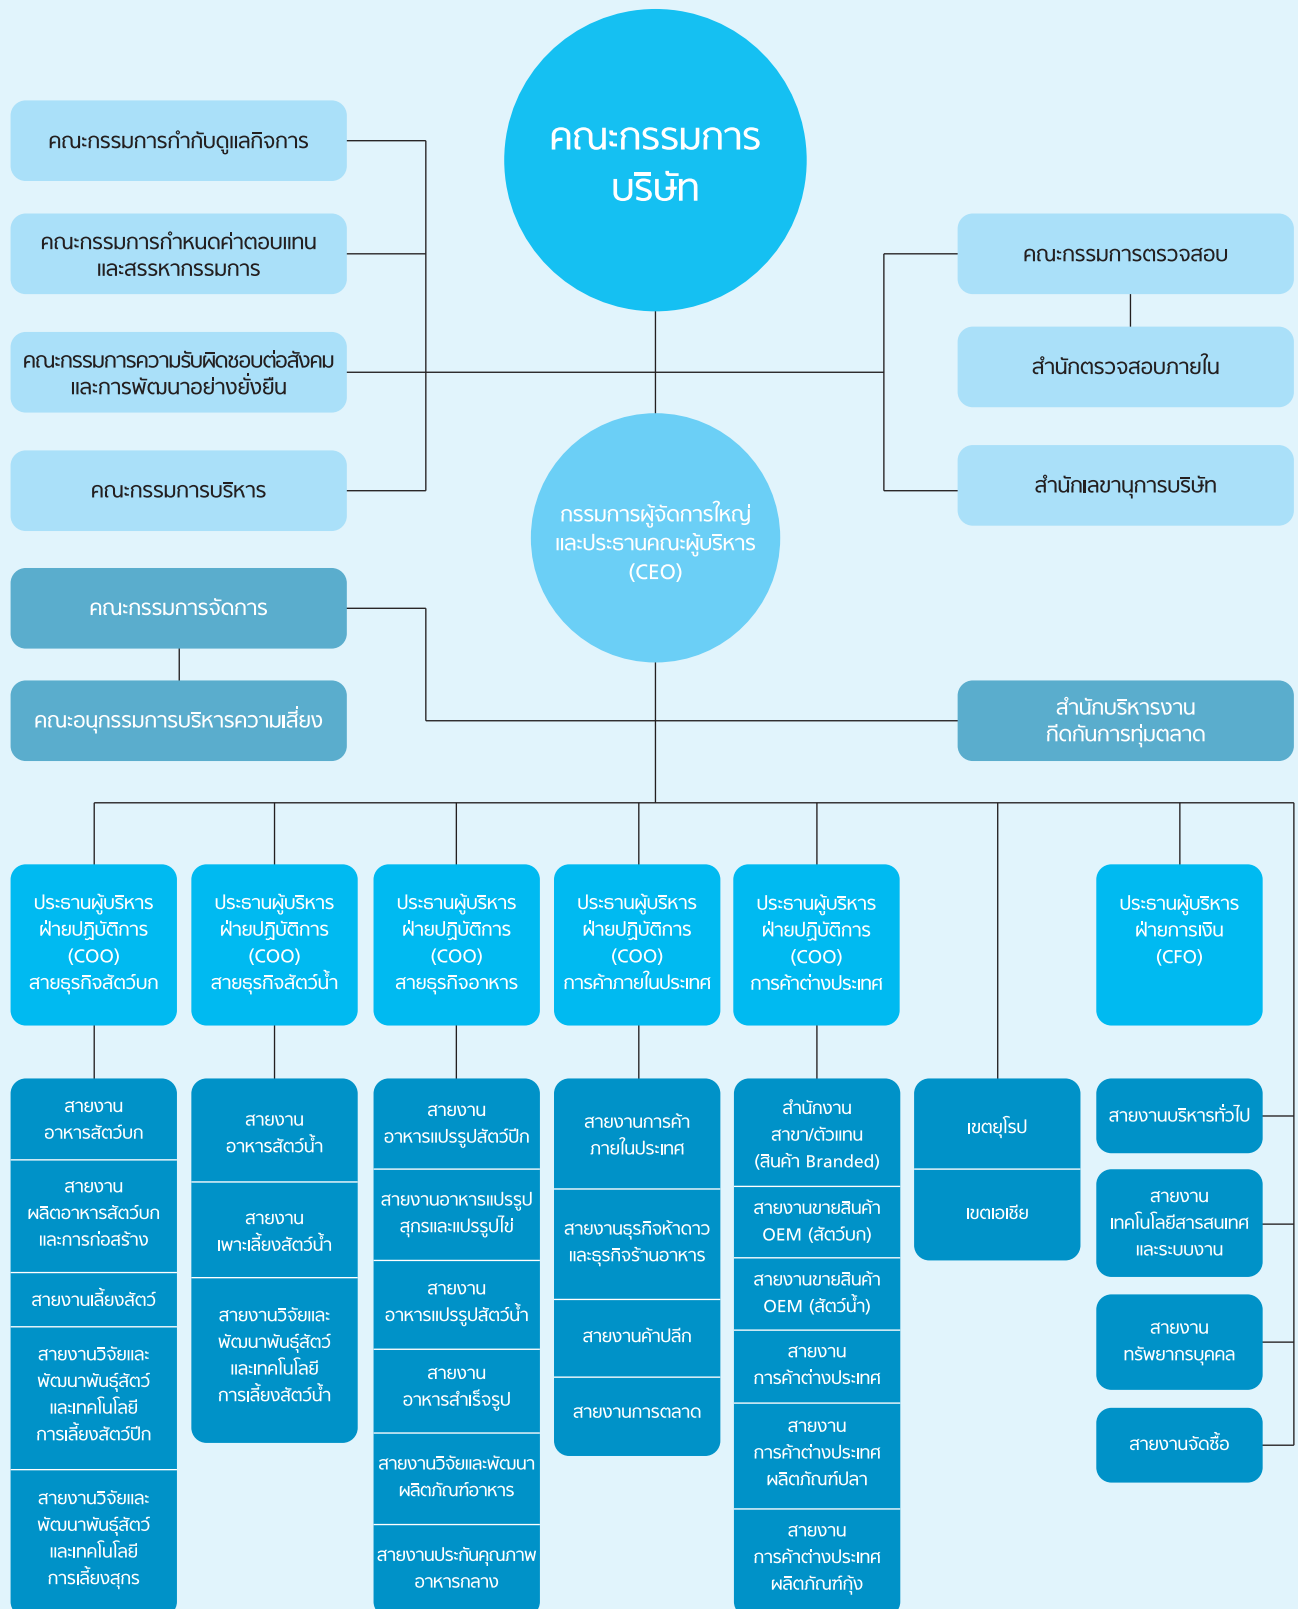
คณะกรรมการ บริษัท

คณะกรรมการกำกับดูแลกิจการ

คณะกรรมการกำหนดค่าตอบแทน และสรรหากรรมการ

คณะกรรมการความรับผิดชอบต่อสังคม และการพัฒนาอย่างยั่งยืน

คณะกรรมการบริหาร

คณะกรรมการตรวจสอบ

สำนักตรวจสอบภายใน

สำนักเลขานุการบริษัท

กรรมการผู้จัดการใหญ่ และประธานคณะผู้บริหาร (CEO)

คณะกรรมการจัดการ

คณะอนุกรรมการบริหารความเสี่ยง

สำนักบริหารงาน กีดกันการทุ่มตลาด

ประธานผู้บริหาร ฝ่ายปฏิบัติการ (COO) สายธุรกิจสัตว์บก

ประธานผู้บริหาร ฝ่ายปฏิบัติการ (COO) สายธุรกิจสัตว์น้ำ

ประธานผู้บริหาร ฝ่ายปฏิบัติการ (COO) สายธุรกิจอาหาร

ประธานผู้บริหาร ฝ่ายปฏิบัติการ (COO) การค้าภายในประเทศ

ประธานผู้บริหาร ฝ่ายปฏิบัติการ (COO) การค้าต่างประเทศ

ประธานผู้บริหาร ฝ่ายการเงิน (CFO)

สายงาน อาหารสัตว์บก

สายงาน ผลิตอาหารสัตว์บก และการก่อสร้าง

สายงานเลี้ยงสัตว์

สายงานวิจัยและ พัฒนาพันธุ์สัตว์ และเทคโนโลยี การเลี้ยงสัตว์ปีก

สายงานวิจัยและ พัฒนาพันธุ์สัตว์ และเทคโนโลยี การเลี้ยงสุกร

สายงาน อาหารสัตว์น้ำ

สายงาน เพาะเลี้ยงสัตว์น้ำ

สายงานวิจัยและ พัฒนาพันธุ์สัตว์ และเทคโนโลยี การเลี้ยงสัตว์น้ำ

สายงาน อาหารแปรรูปสัตว์ปีก

สายงานอาหารแปรรูป สุกรและแปรรูปไข่

สายงาน อาหารแปรรูปสัตว์น้ำ

สายงาน อาหารสำเร็จรูป

สายงานวิจัยและพัฒนา ผลิตภัณฑ์อาหาร

สายงานประกันคุณภาพ อาหารกลาง

สายงานการค้า ภายในประเทศ

สายงานธุรกิจห้าดาว และธุรกิจร้านอาหาร

สายงานค้าปลีก

สายงานการตลาด

สำนักงาน สาขา/ตัวแทน (สินค้า Branded)

สายงานขายสินค้า OEM (สัตว์บก)

สายงานขายสินค้า OEM (สัตว์น้ำ)

สายงาน การค้าต่างประเทศ

สายงาน การค้าต่างประเทศ ผลิตภัณฑ์ปลา

สายงาน การค้าต่างประเทศ ผลิตภัณฑ์กุ้ง

เขตยุโรป

เขตเอเชีย

สายงานบริหารทั่วไป

สายงาน เทคโนโลยีสารสนเทศ และระบบงาน

สายงาน ทรัพยากรบุคคล

สายงานจัดซื้อ